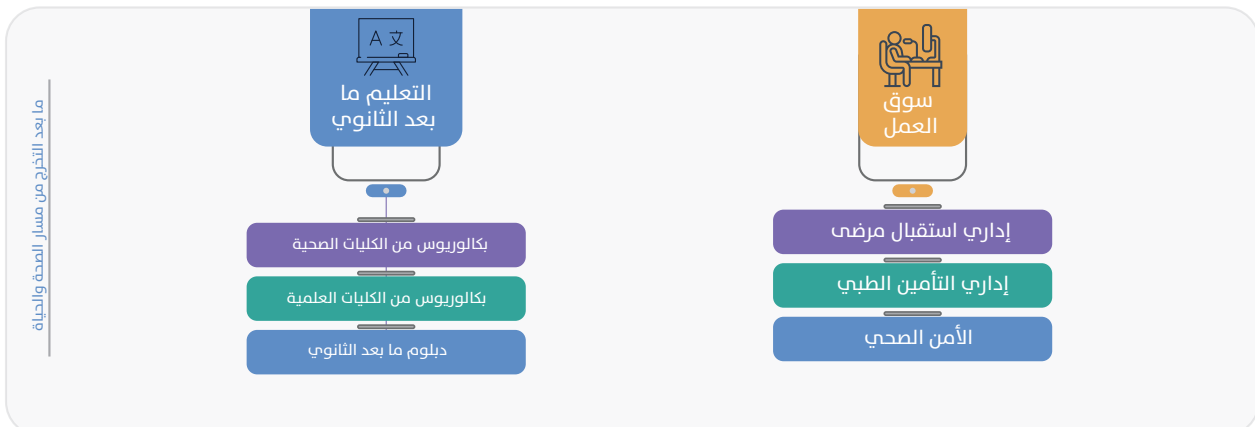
ما بعد التخرج من مسار الصحة والحياة

A 文

التعليم ما بعد الثانوي

بكالوريوس من الكليات الصحية

بكالوريوس من الكليات العلمية

دبلوم ما بعد الثانوي

سوق العمل

إداري استقبال مرضى

إداري التأمين الطبي

الأمن الصحي